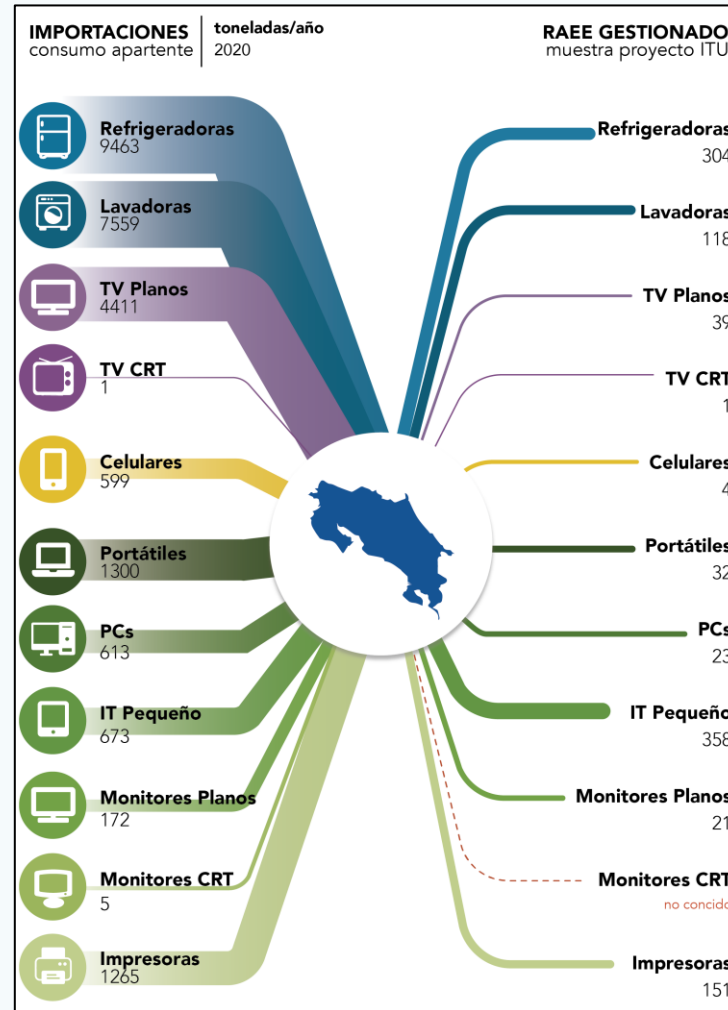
IMPORTACIONES
consumo apartente

toneladas/año
2020

RAEE GESTIONADO
muestra proyecto ITU

Refrigeradoras
9463

Lavadoras
7559

TV Planos
4411

TV CRT
1

Celulares
599

Portátiles
1300

PCs
613

IT Pequeño
673

Monitores Planos
172

Monitores CRT
5

Impresoras
1265

Refrigeradoras
304

Lavadoras
118

TV Planos
39

TV CRT
1

Celulares
4

Portátiles
32

PCs
23

IT Pequeño
358

Monitores Planos
21

Monitores CRT
no concido

Impresoras
151